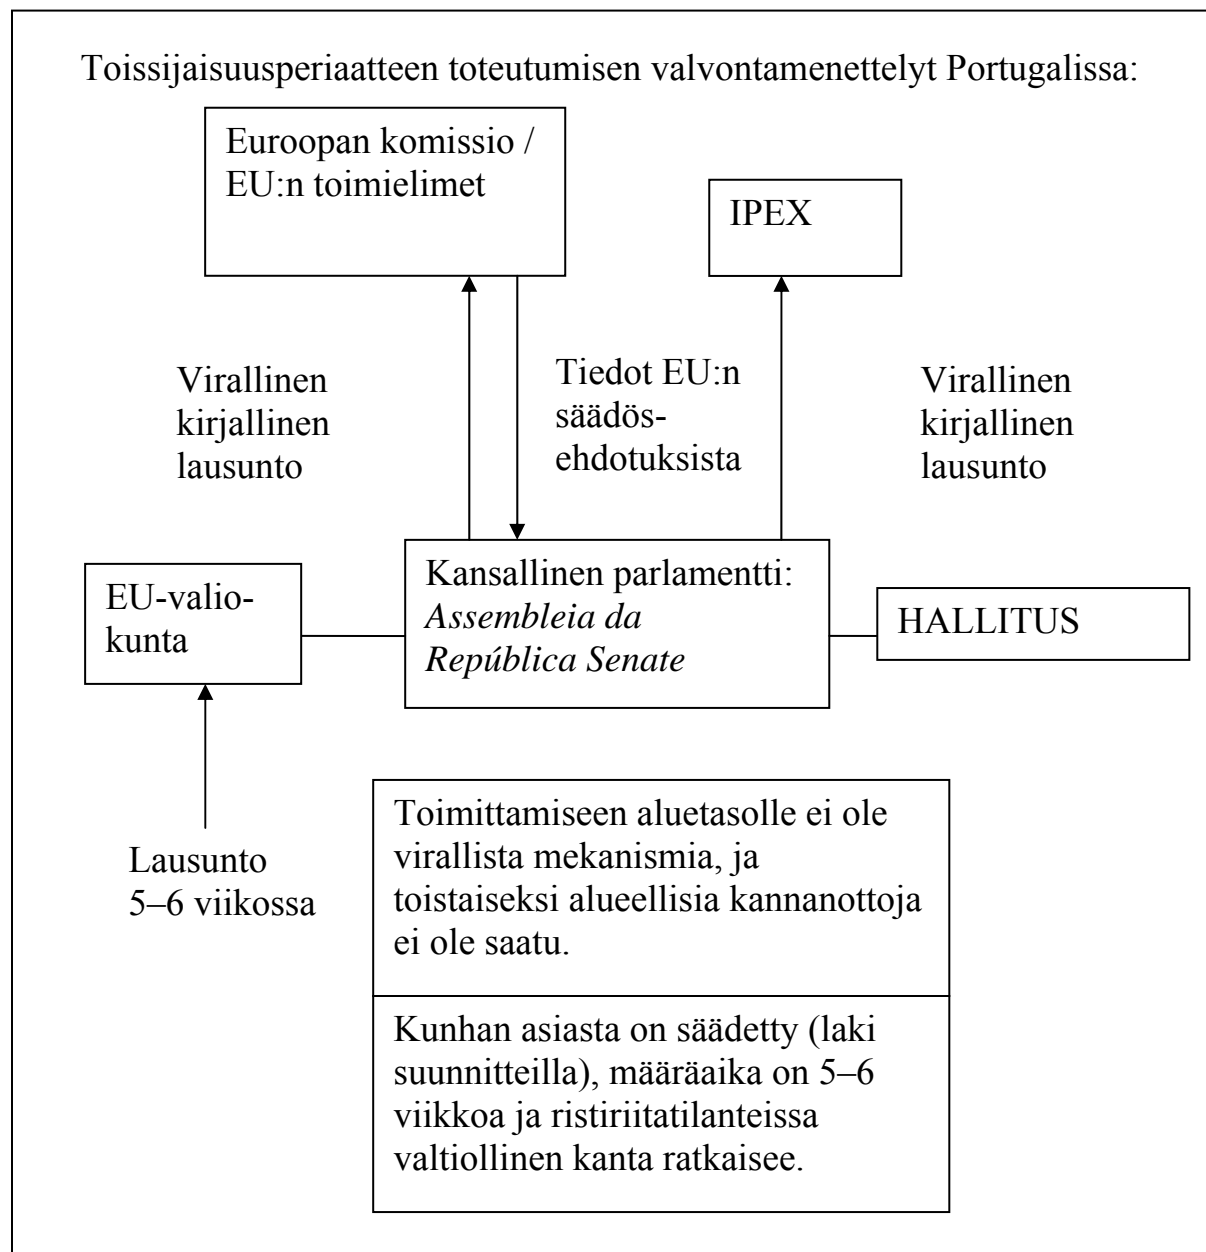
Toissijaisuusperiaatteen toteutumisen valvontamenettelyt Portugalissa:

Euroopan komissio / EU:n toimielimet

IPEX

Virallinen kirjallinen lausunto

Tiedot EU:n säädösehdotuksista

Virallinen kirjallinen lausunto

EU-valiokunta

Kansallinen parlamentti: *Assembleia da República Senate*

HALLITUS

Lausunto 5–6 viikossa

Toimittamiseen aluetasolle ei ole virallista mekanismia, ja toistaiseksi alueellisia kannanottoja ei ole saatu.

Kunhan asiasta on säädetty (laki suunnitteilla), määräaika on 5–6 viikkoa ja ristiriitatilanteissa valtiollinen kanta ratkaisee.